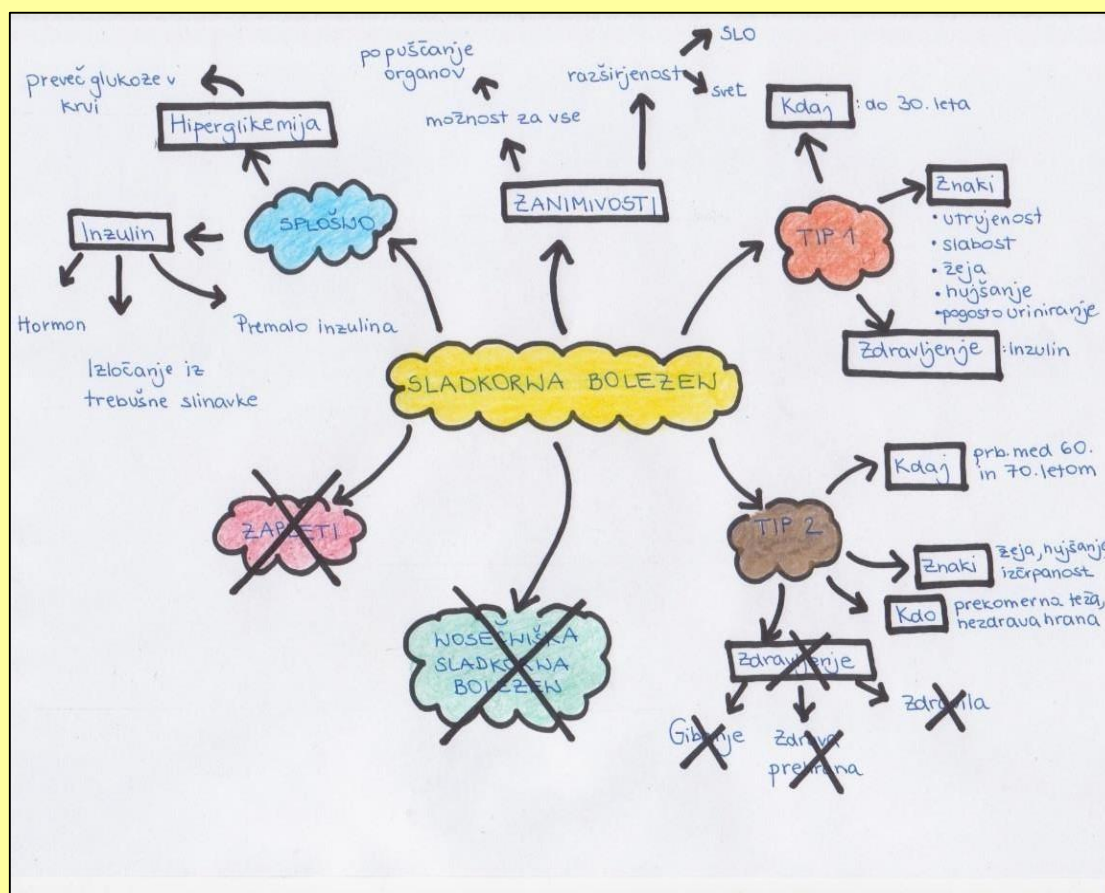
preveč glukoze v krvi

Hiperglikemija

SPLOŠNO

Inzulin

Hormon

Izločanje iz trebušne slinavke

Premalo inzulina

popuščanje organov

možnost za vse

razširjenost

SLO

svet

ZANIMIVOSTI

Kdaj : do 30. leta

TIP 1

Znaki

• utrujenost
• slabost
• žeja
• hujšanje
• pogosto uriniranje

Zdravljenje : inzulin

SLADKORNA BOLEZEN

ZAPLETI

NOSEČNIŠKA SLADKORNA BOLEZEN

TIP 2

Kdaj prb. med 60. in 70. letom

Znaki žeja, hujšanje, izčrpanost

Kdo prekomerna teža, nezdrava hrana

Zdravljenje

Gibanje

Zdrava prehrana

Zdravila